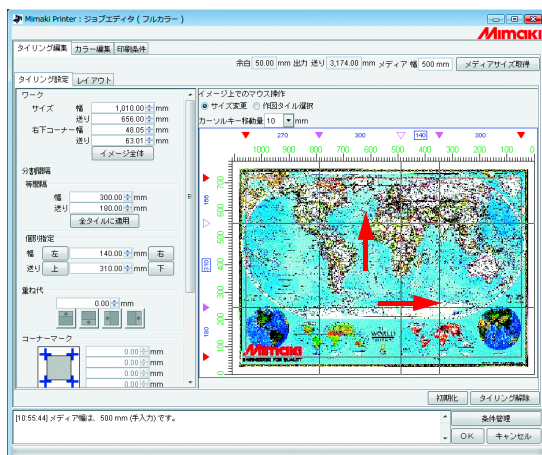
Mimaki Printer : ジョブエディタ ( フルカラー )

Mimaki

タイリング編集 | カラー編集 | 印刷条件

余白 50.00 mm 出力 送り 3,174.00 mm メディア 幅 500 mm | メディアサイズ取得

タイリング設定 | レイアウト

ワーク
サイズ 幅 1,010.00 mm
送り 656.00 mm
右下コーナー 幅 48.05 mm
送り 63.01 mm
イメージ全体

分割間隔
等間隔
幅 300.00 mm
送り 180.00 mm
全タイルに適用

個別指定
幅 左 140.00 mm 右
送り 上 310.00 mm 下

重ね代
0.00 mm

コーナーマーク
0.00 mm
0.00 mm
0.00 mm
0.00 mm

イメージ上でのマウス操作
サイズ変更 作図タイル選択
カーソルキー移動量 10 mm

270 300 140 300
1000 900 800 700 600 500 400 300 200 100
165 310 180

Mimaki

初期化 | タイリング解除

[10:55:44] メディア幅は、500 mm (手入力) です。

条件管理
OK | キャンセル